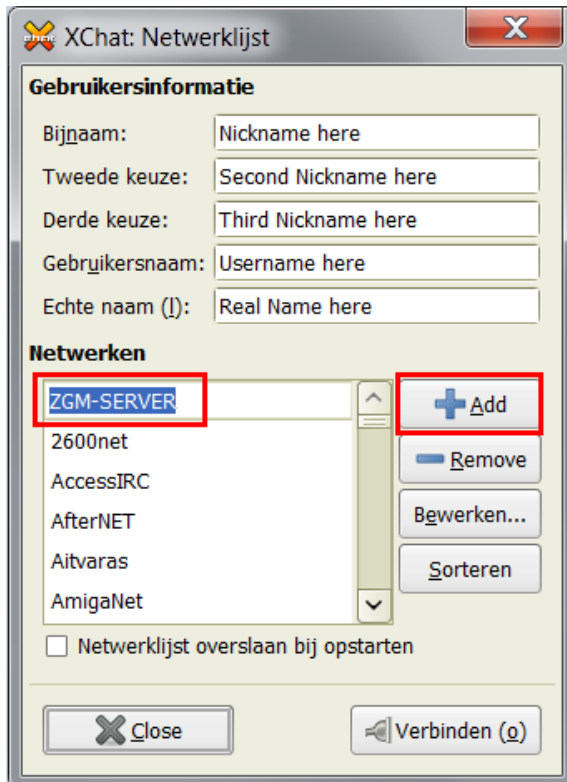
XChat: Netwerklijst

Gebruikersinformatie

Bijnaam: Nickname here

Tweede keuze: Second Nickname here

Derde keuze: Third Nickname here

Gebruikersnaam: Username here

Echte naam (l): Real Name here

Netwerken

ZGM-SERVER
2600net
AccessIRC
AfterNET
Aitvaras
AmigaNet

Add
Remove
Bewerken...
Sorteren

Netwerklijst overslaan bij opstarten

Close
Verbinden (o)